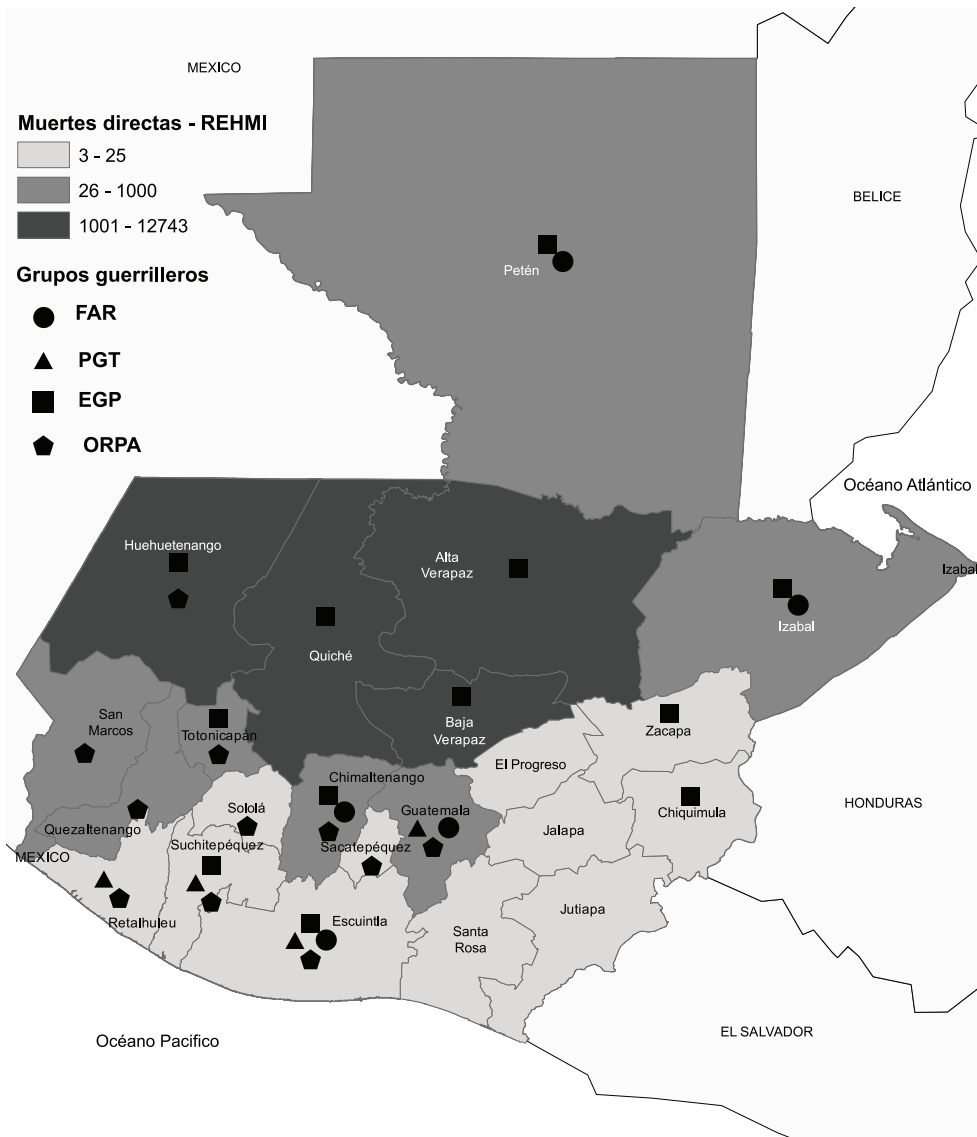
MEXICO

Muertes directas - REHMI
3 - 25
26 - 1000
1001 - 12743

Grupos guerrilleros
FAR
PGT
EGP
ORPA

BELICE

Petén

Océano Atlántico

Izabal

Huehuetenango

Alta Verapaz

Izabal

Quiché

San Marcos

Totonicapán

Baja Verapaz

Zacapa

El Progreso

Chimaltenango

HONDURAS

Chiquimula

Quezaltenango

Sololá

Guatemala

MEXICO

Suchitepéquez

Sacatepéquez

Jalapa

Retalhuleu

Escuintla

Santa Rosa

Jutiapa

EL SALVADOR

Océano Pacifico